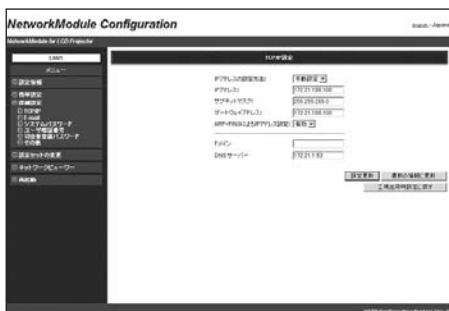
NetworkModule Configuration

English / Japanese

NetworkModule for LCD Projector

LAN1

メニュー

設定情報

簡単設定

詳細設定

TCP/IP

E-mail

システムパスワード

ユーザー認証番号

設定者登録パスワード

その他

設定セットの変更

ネットワークビューワー

再起動

TCP/IP設定

IPアドレスの設定方法 手動設定

IPアドレス 172.21.108.100

サブネットマスク 255.255.255.0

デフォルトゲートウェイアドレス 172.21.108.1

ARP-PINGによるIPアドレス設定 有効

ドメイン

DNSサーバー 172.21.1.93

設定更新

最新の情報に更新

工場出荷時設定に戻す